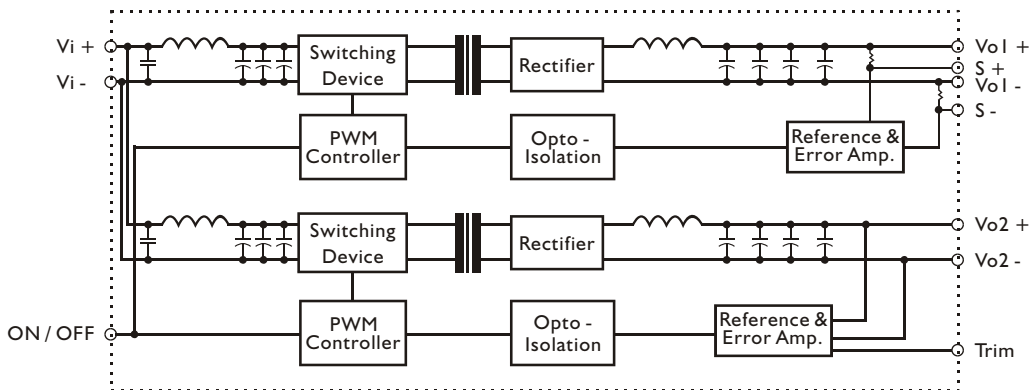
Vi +

Vi -

Switching Device

Rectifier

Vo1 +

S +

Vo1 -

S -

PWM Controller

Opto - Isolation

Reference & Error Amp.

Switching Device

Rectifier

Vo2 +

Vo2 -

ON / OFF

PWM Controller

Opto - Isolation

Reference & Error Amp.

Trim